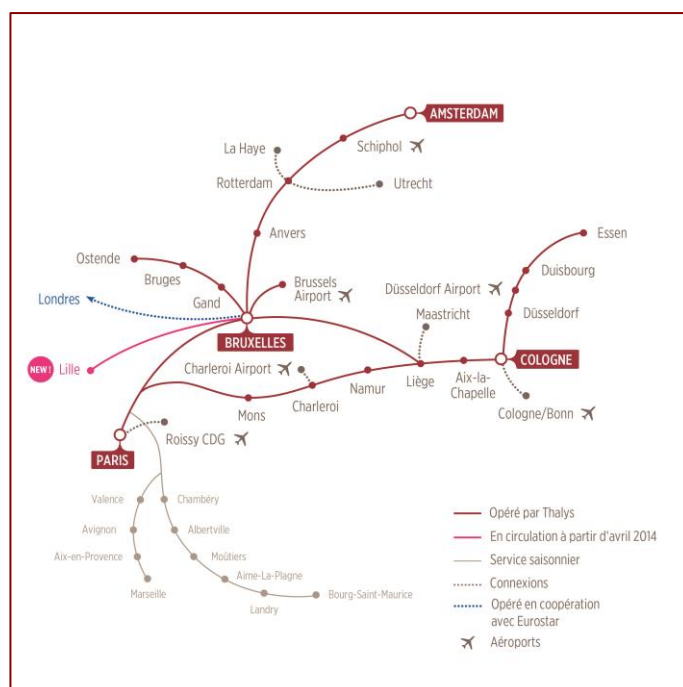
AMSTERDAM
La Haye
Schiphol
Rotterdam
Utrecht
Anvers
Essen
Ostende
Duisbourg
Bruges
Brussels Airport
Düsseldorf Airport
Londres
Gand
Düsseldorf
Maastricht
BRUXELLES
COLOGNE
NEW! Lille
Charleroi Airport
Namur
Liège
Aix-la-Chapelle
Cologne/Bonn
Mons
Charleroi
Roissy CDG
PARIS
Valence
Chambéry
Avignon
Albertville
Aix-en-Provence
Moûtiers
Aime-La-Plagne
Marseille
Bourg-Saint-Maurice
Landry

Opéré par Thalys
En circulation à partir d'avril 2014
Service saisonnier
Connexions
Opéré en coopération avec Eurostar
Aéroports